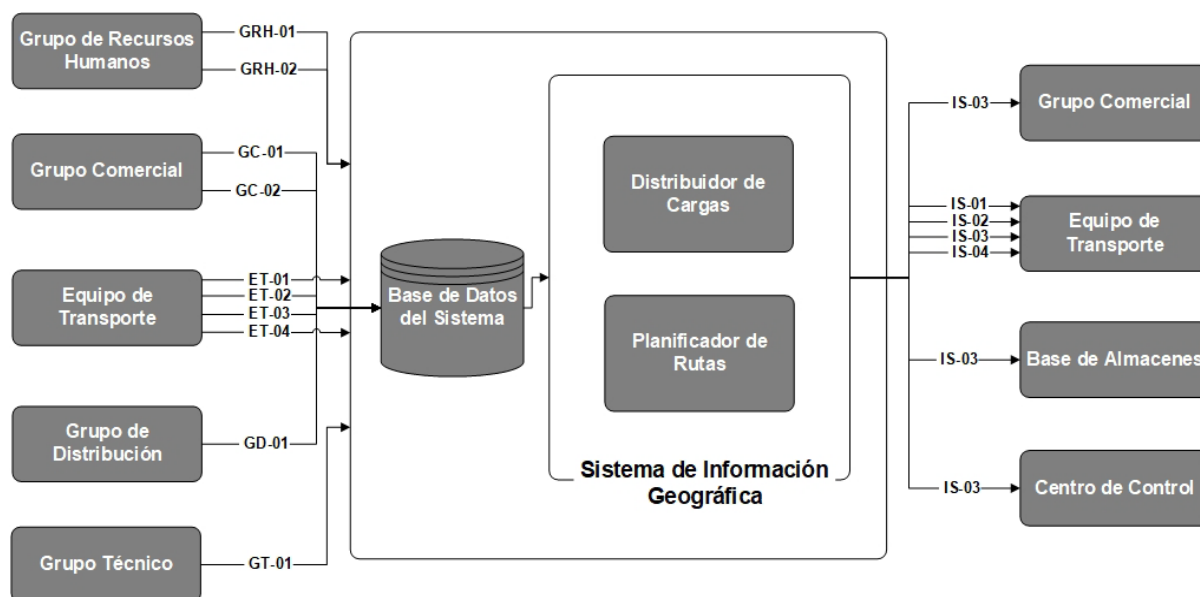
Grupo de Recursos Humanos
GRH-01
GRH-02
Grupo Comercial
GC-01
GC-02
Equipo de Transporte
ET-01
ET-02
ET-03
ET-04
Grupo de Distribución
GD-01
Grupo Técnico
GT-01
Base de Datos del Sistema
Distribuidor de Cargas
Planificador de Rutas
Sistema de Información Geográfica
IS-03
Grupo Comercial
IS-01
IS-02
IS-03
IS-04
Equipo de Transporte
IS-03
Base de Almacenes
IS-03
Centro de Control